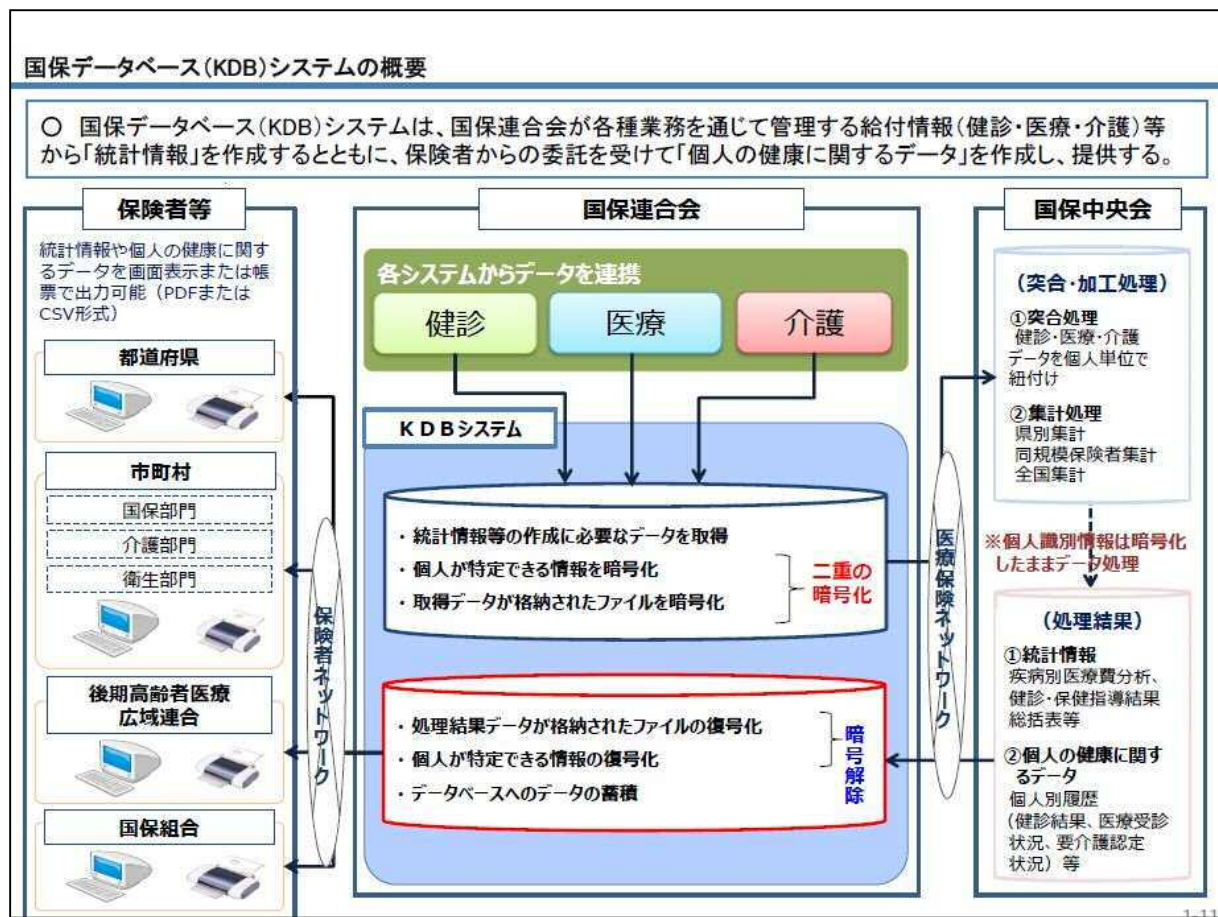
国保データベース（KDB）システムの概要

○ 国保データベース（KDB）システムは、国保連合会が各種業務を通じて管理する給付情報（健診・医療・介護）等から「統計情報」を作成するとともに、保険者からの委託を受けて「個人の健康に関するデータ」を作成し、提供する。

保険者等

統計情報や個人の健康に関するデータを画面表示または帳票で出力可能（PDFまたはCSV形式）

都道府県

市町村

国保部門

介護部門

衛生部門

後期高齢者医療広域連合

国保組合

保険者ネットワーク

国保連合会

各システムからデータを連携

健診

医療

介護

ＫＤＢシステム

・統計情報等の作成に必要なデータを取得
・個人が特定できる情報を暗号化
・取得データが格納されたファイルを暗号化

二重の暗号化

・処理結果データが格納されたファイルの復号化
・個人が特定できる情報の復号化
・データベースへのデータの蓄積

暗号解除

医療保険ネットワーク

国保中央会

（突合・加工処理）

①突合処理
健診・医療・介護データを個人単位で紐付け

②集計処理
県別集計
同規模保険者集計
全国集計

※個人識別情報は暗号化したままデータ処理

（処理結果）

①統計情報
疾病別医療費分析、健診・保健指導結果総括表等

②個人の健康に関するデータ
個人別履歴
（健診結果、医療受診状況、要介護認定状況）等

1-11